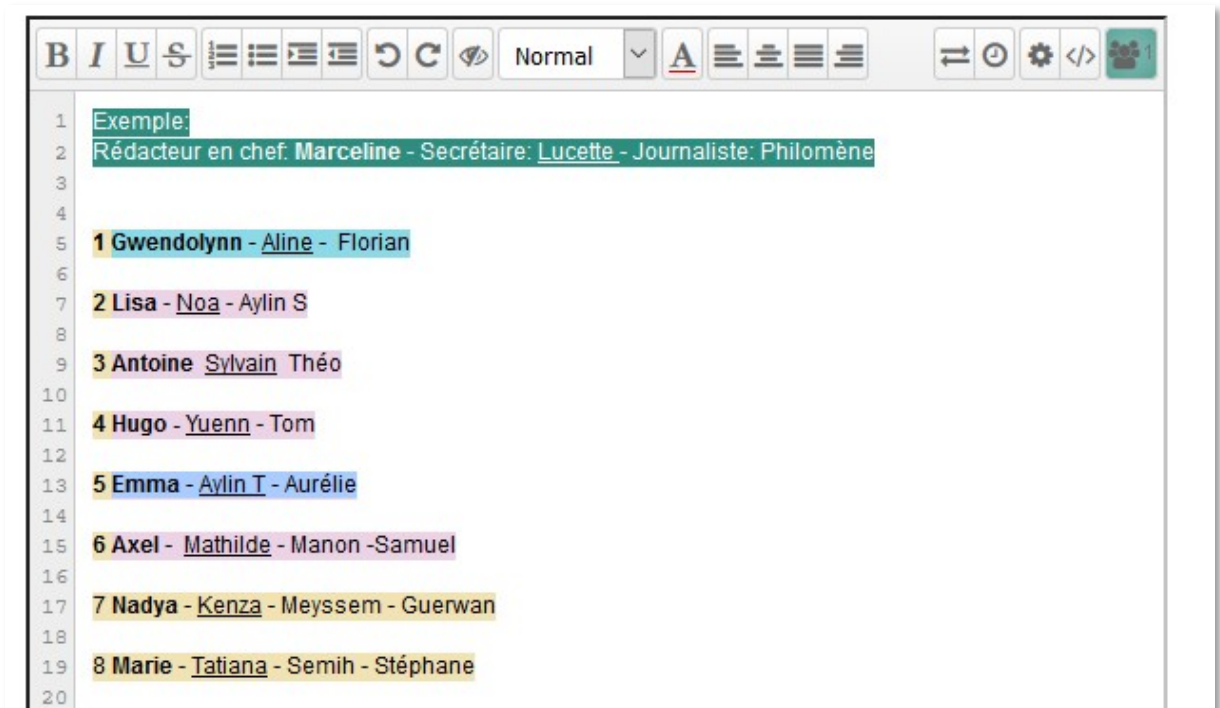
B I U S Normal A 1

1 Exemple:
2 Rédacteur en chef: **Marceline** - Secrétaire: Lucette - Journaliste: Philomène
3
4
5 **1 Gwendolynn** - Aline - Florian
6
7 **2 Lisa** - Noa - Aylin S
8
9 **3 Antoine** Sylvain Théo
10
11 **4 Hugo** - Yuenn - Tom
12
13 **5 Emma** - Aylin T - Aurélie
14
15 **6 Axel** - Mathilde - Manon -Samuel
16
17 7 **Nadya** - Kenza - Meyssem - Guerwan
18
19 8 **Marie** - Tatiana - Semih - Stéphane
20